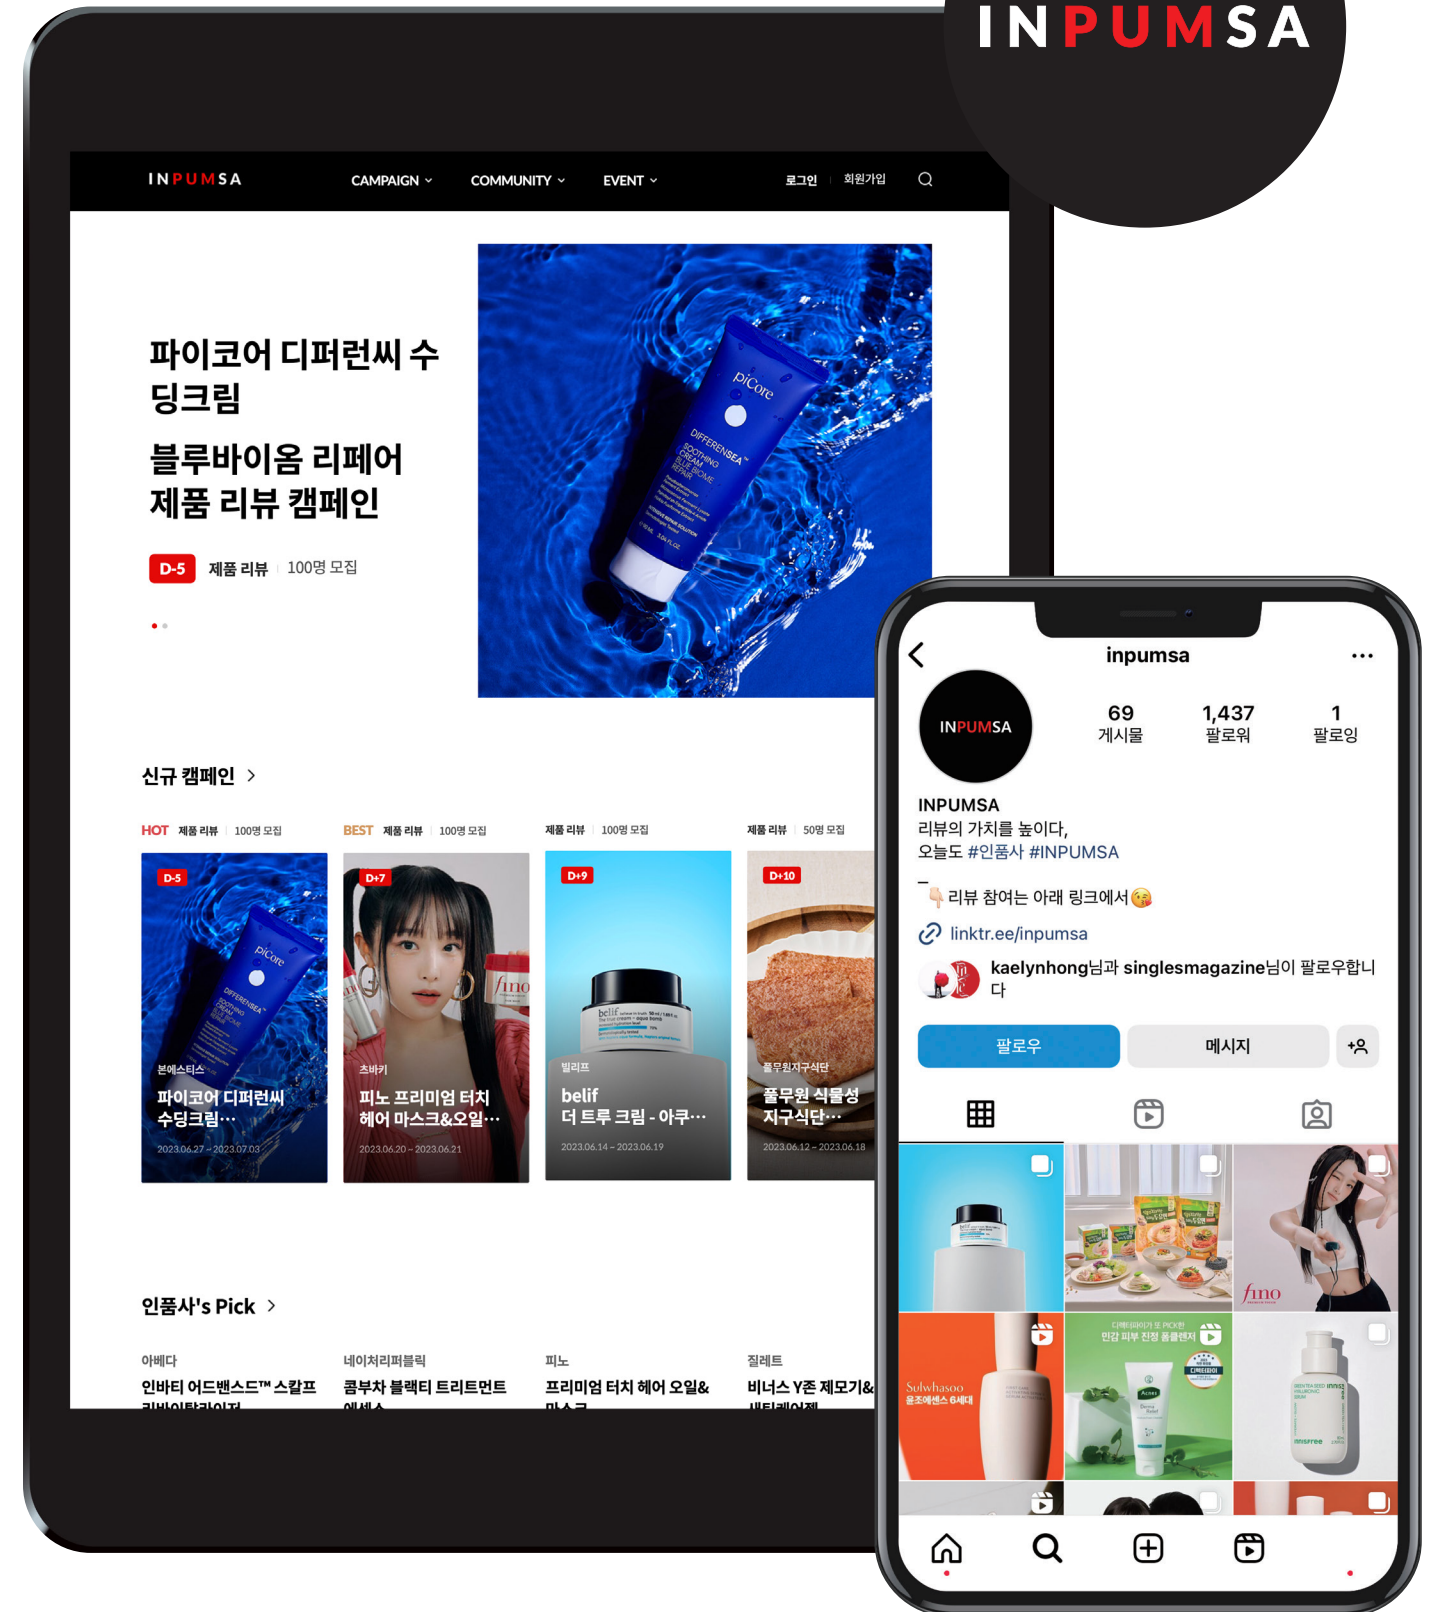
INPUMSA

INPUMSA CAMPAIGN COMMUNITY EVENT 로그인 회원가입

파이코어 디퍼런씨 수딩크림

블루바이옴 리페어 제품 리뷰 캠페인

D-5 제품 리뷰 100명 모집

piCore DIFFERENSEA SOOTHING CREAM BLUE BIOME REPAIR

신규 캠페인 >

HOT 제품 리뷰 100명 모집

BEST 제품 리뷰 100명 모집

제품 리뷰 100명 모집

제품 리뷰 50명 모집

D-5
본에스티스
파이코어 디퍼런씨 수딩크림…
2023.06.27 ~ 2023.07.03

D+7
츠바키
피노 프리미엄 터치 헤어 마스크&오일…
2023.06.20 ~ 2023.06.21

D+9
빌리프
belif
더 트루 크림 - 아쿠…
2023.06.14 ~ 2023.06.19

D+10
풀무원지구식단
풀무원 식물성 지구식단…
2023.06.12 ~ 2023.06.18

인품사's Pick >

아베다
인바티 어드밴스드™ 스칼프 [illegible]

네이처리퍼블릭
콤부차 블랙티 트리트먼트 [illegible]

피노
프리미엄 터치 헤어 오일& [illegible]

질레트
비너스 Y존 제모기& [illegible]

inpumsa

INPUMSA

69
게시물

1,437
팔로워

1
팔로잉

INPUMSA
리뷰의 가치를 높이다,
오늘도 #인품사 #INPUMSA

_
👇리뷰 참여는 아래 링크에서😘

linktr.ee/inpumsa

kaelynhong님과 singlesmagazine님이 팔로우합니다

팔로우
메시지

fino
Sulwhasoo 윤조에센스 6세대
디렉터파이가 또 PICK한 민감 피부 진정 폼클렌저
innisfree